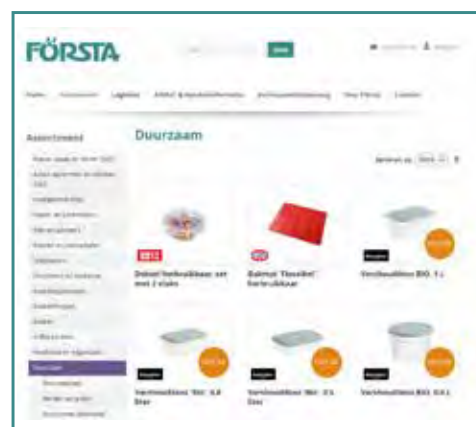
FÖRSTA

Zoek

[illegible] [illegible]

Home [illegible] Logistiek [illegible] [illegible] Over Första Contact

Assortiment

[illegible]

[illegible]

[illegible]

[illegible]

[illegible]

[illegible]

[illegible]

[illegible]

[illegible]

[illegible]

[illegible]

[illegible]

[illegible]

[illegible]

Duurzaam

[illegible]

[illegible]

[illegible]

Duurzaam

Sorteren op: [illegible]

Dubbel herbruikbaar set met 2 vlakken

Bakmat 'flexible' herbruikbaar

Verchoolbox BIO 1 L

Verchoolbox Bio 0.8 liter

Verchoolbox Bio 0.5 liter

Verchoolbox BIO 0.5 L